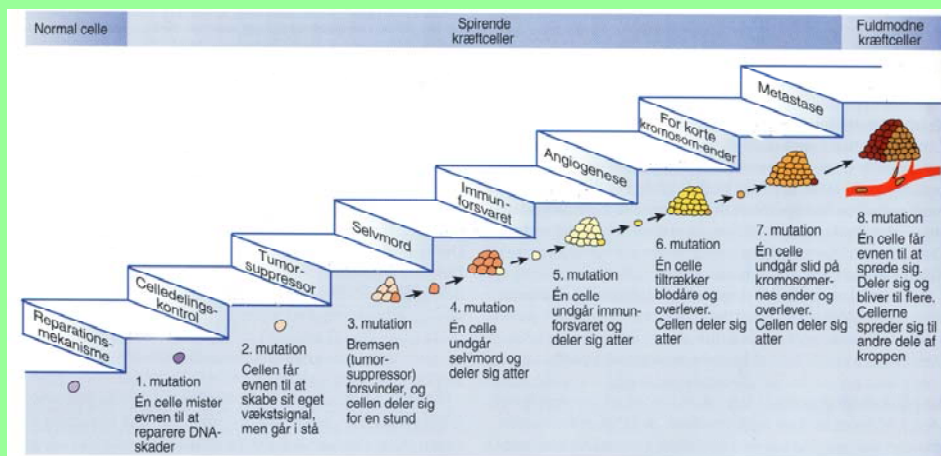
Normal celle

Spirende kræftceller

Fuldmodne kræftceller

Reparations-mekanisme

Celledelings-kontrol

Tumor-suppressor

Selvmord

Immun-forsvaret

Angiogenese

For korte kromosom-ender

Metastase

1. mutation
Én celle mister evnen til at reparere DNA-skader

2. mutation
Cellen får evnen til at skabe sit eget vækstsignal, men går i stå

3. mutation
Bremsen (tumor-suppressor) forsvinder, og cellen deler sig for en stund

4. mutation
Én celle undgår selvmord og deler sig atter

5. mutation
Én celle undgår immun-forsvaret og deler sig atter

6. mutation
Én celle tiltrækker blodåre og overlever. Cellen deler sig atter

7. mutation
Én celle undgår slid på kromosomer-nes ender og overlever. Cellen deler sig atter

8. mutation
Én celle får evnen til at sprede sig. Deler sig og bliver til flere. Cellerne spreder sig til andre dele af kroppen